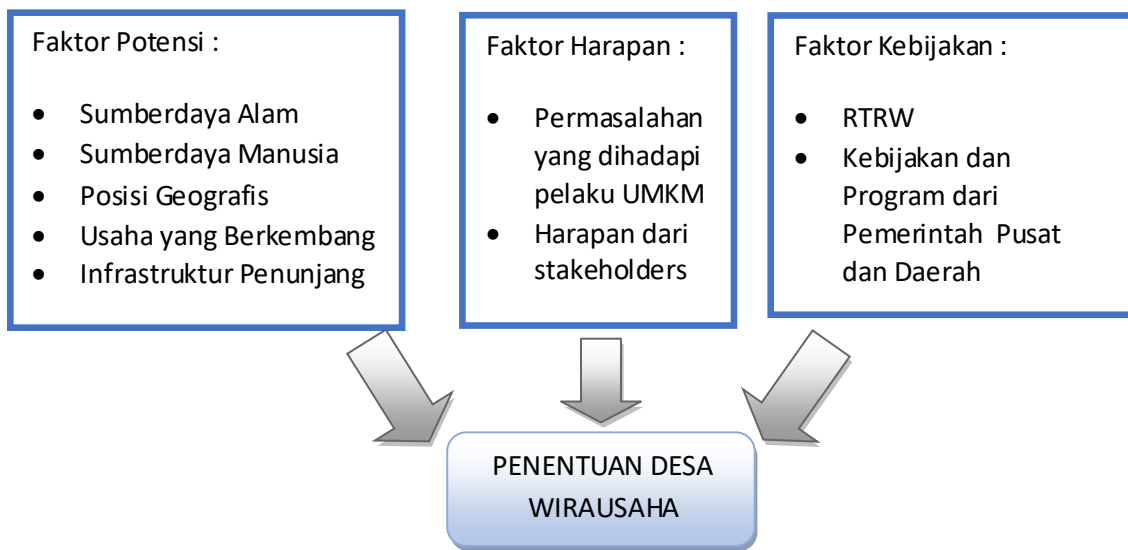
Faktor Potensi :

- Sumberdaya Alam
- Sumberdaya Manusia
- Posisi Geografis
- Usaha yang Berkembang
- Infrastruktur Penunjang

Faktor Harapan :

- Permasalahan yang dihadapi pelaku UMKM
- Harapan dari stakeholders

Faktor Kebijakan :

- RTRW
- Kebijakan dan Program dari Pemerintah Pusat dan Daerah

PENENTUAN DESA WIRAUSAHA